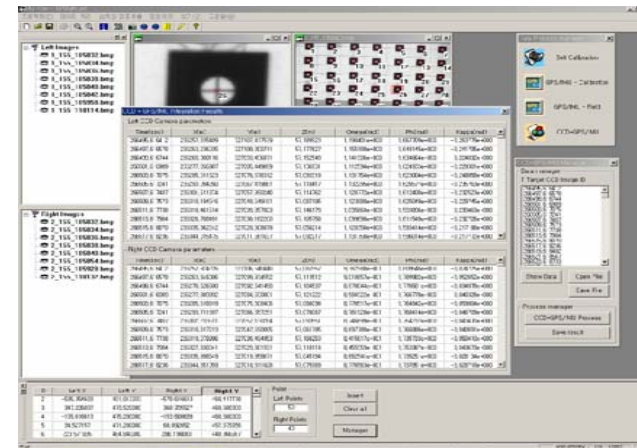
Left Images
Flight Images
CCD+GPS/INS Integration Results
Left CCD Camera parameters
Time(sec)
X(m)
Y(m)
Z(m)
Omega(rad)
Phi(rad)
Kappa(rad)
Right CCD Camera parameters
Time(sec)
X(m)
Y(m)
Z(m)
Omega(rad)
Phi(rad)
Kappa(rad)
Self Calibration
GPS/INS - Calibration
GPS/INS - Field
CCD+GPS/INS
Show Data
Open File
Save File
Process manager
CCD+GPS/INS Process
Save result
Left X
Left Y
Right X
Right Y
Point
Left Points
Right Points
Insert
Clear all
Manager